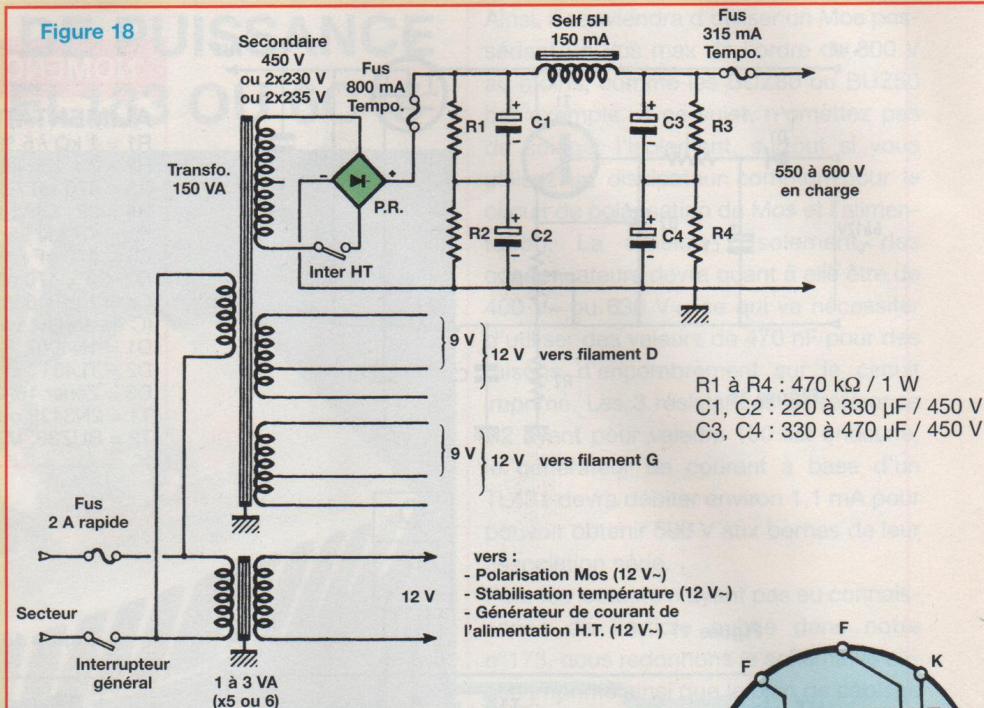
Figure 18

Secondaire
450 V
ou 2x230 V
ou 2x235 V

Fus
800 mA
Tempo.

Self 5H
150 mA

Fus
315 mA
Tempo.

Transfo.
150 VA

-
+
P.R.

R1
C1
R2
C2
C3
R3
C4
R4

550 à 600 V
en charge

Inter HT

9 V
12 V vers filament D

9 V
12 V vers filament G

R1 à R4 : 470 kΩ / 1 W
C1, C2 : 220 à 330 µF / 450 V
C3, C4 : 330 à 470 µF / 450 V

Fus
2 A rapide

vers :
- Polarisation Mos (12 V~)
- Stabilisation température (12 V~)
- Générateur de courant de l'alimentation H.T. (12 V~)

12 V

Secteur

Interrupteur
général

1 à 3 VA
(x5 ou 6)

F
F
K